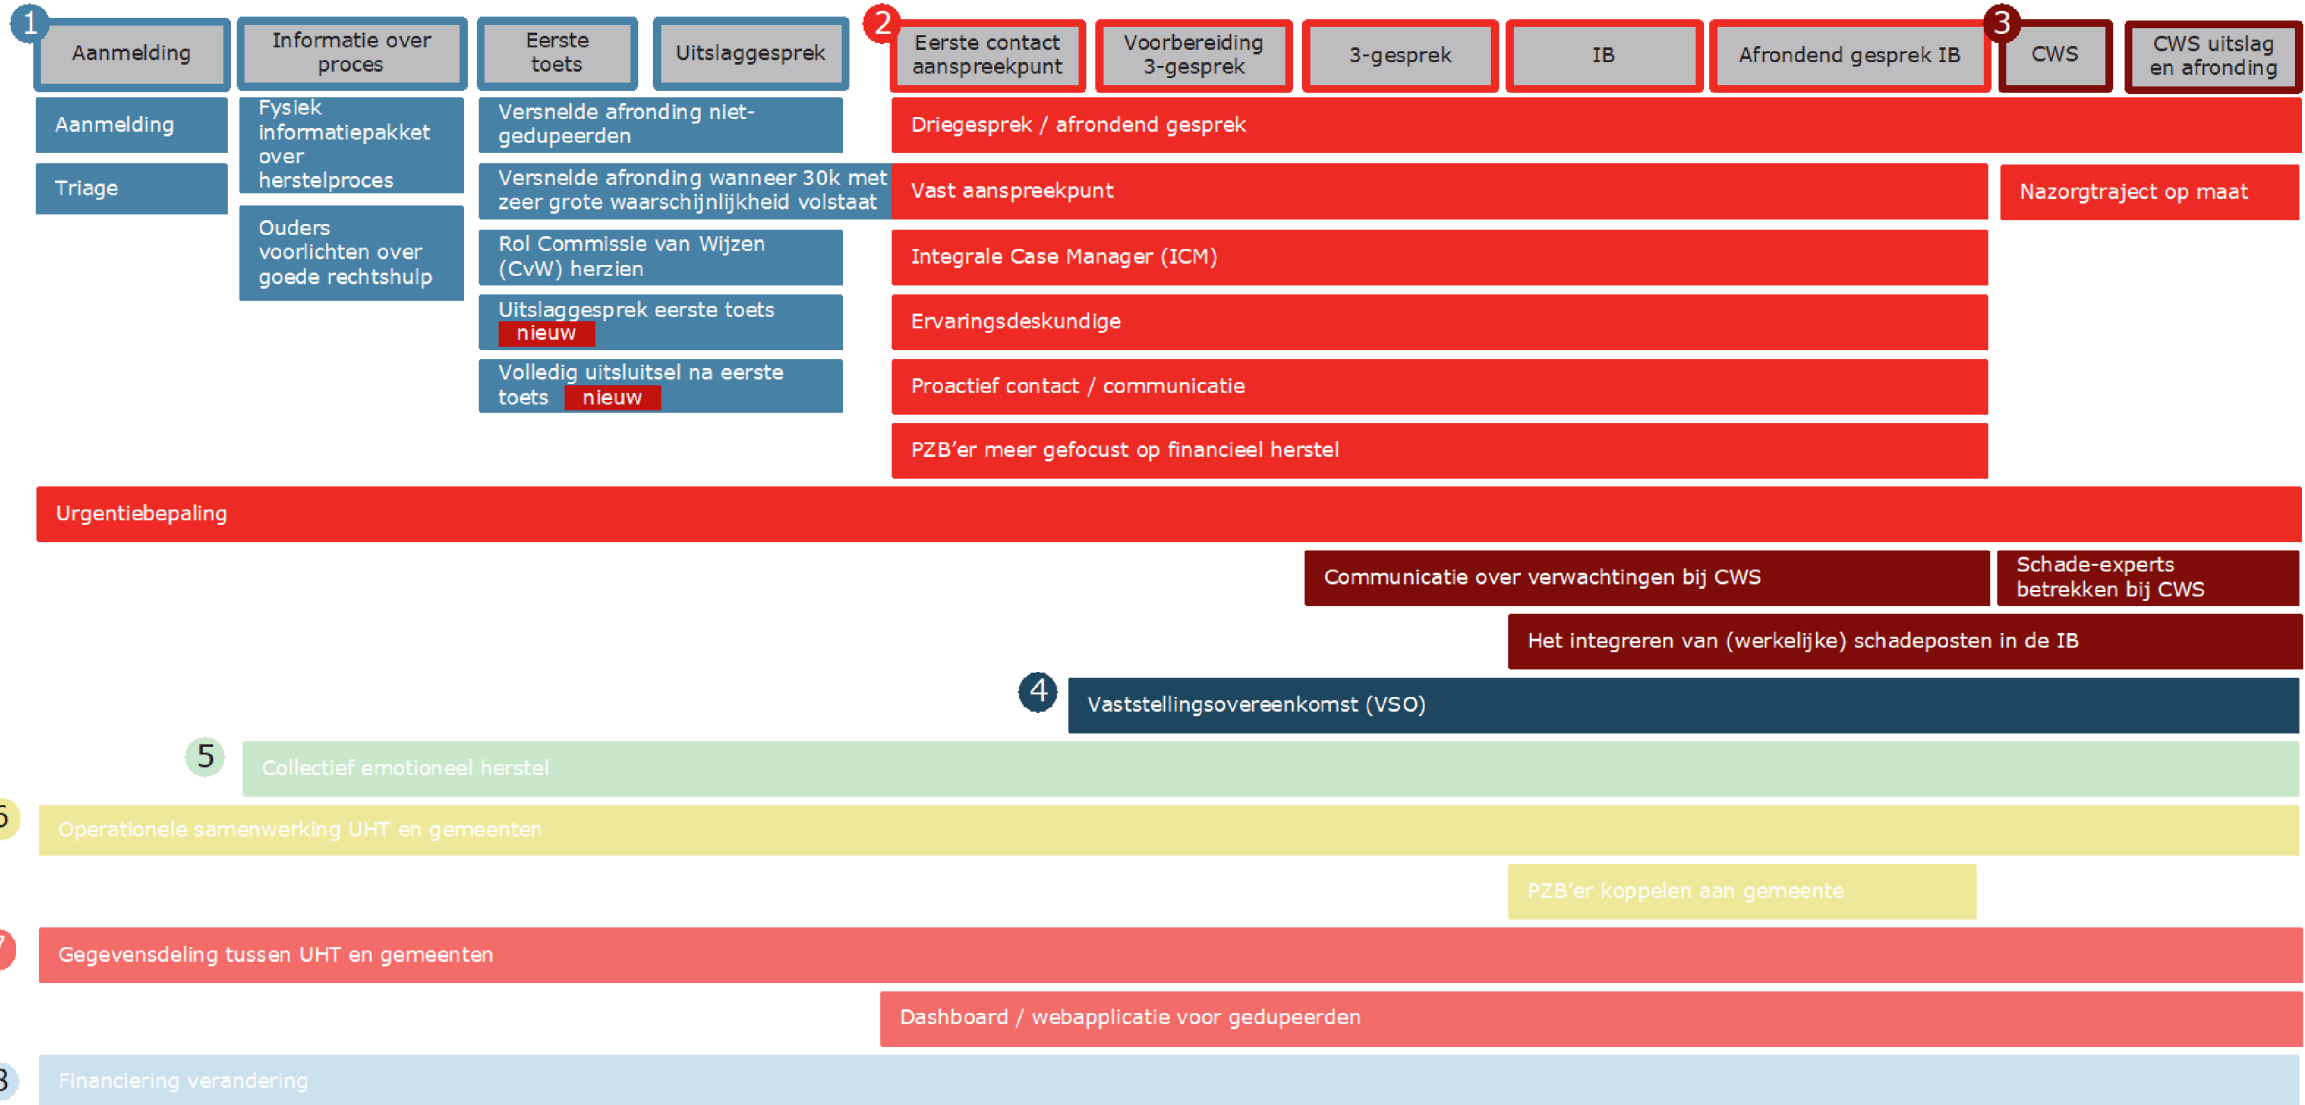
1 Aanmelding

Informatie over proces

Eerste toets

Uitslaggesprek

2 Eerste contact aanspreekpunt

Voorbereiding 3-gesprek

3-gesprek

IB

Afrondend gesprek IB

3 CWS

CWS uitslag en afronding

Aanmelding

Triage

Fysiek informatiepakket over herstelproces

Ouders voorlichten over goede rechtshulp

Versnelde afronding niet-gedupeerden

Versnelde afronding wanneer 30k met zeer grote waarschijnlijkheid volstaat

Rol Commissie van Wijzen (CvW) herzien

Uitslaggesprek eerste toets nieuw

Volledig uitsluitsel na eerste toets nieuw

Driegesprek / afrondend gesprek

Vast aanspreekpunt

Nazorgtraject op maat

Integrale Case Manager (ICM)

Ervaringsdeskundige

Proactief contact / communicatie

PZB'er meer gefocust op financieel herstel

Urgentiebepaling

Communicatie over verwachtingen bij CWS

Schade-experts betrekken bij CWS

Het integreren van (werkelijke) schadeposten in de IB

4 Vaststellingsovereenkomst (VSO)

5 Collectief emotioneel herstel

6 Operationele samenwerking UHT en gemeenten

PZB'er koppelen aan gemeente

7 Gegevensdeling tussen UHT en gemeenten

Dashboard / webapplicatie voor gedupeerden

8 Financiering verandering